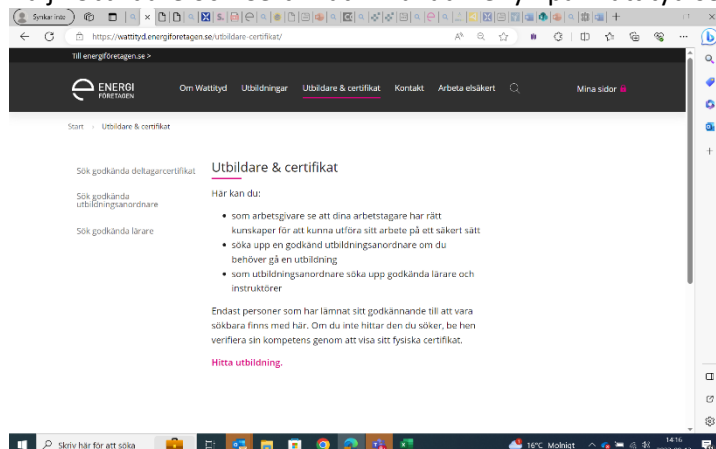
Synkar inte

https://wattityd.energiforetagen.se/utbildare-certifikat/

Till energiföretagen.se >

ENERGI FÖRETAGEN

Om Wattityd Utbildningar Utbildare & certifikat Kontakt Arbeta elsäkert

Mina sidor

Start > Utbildare & certifikat

Sök godkända deltagarcertifikat

Sök godkända utbildningsanordnare

Sök godkända lärare

Utbildare & certifikat

Här kan du:

- som arbetsgivare se att dina arbetstagare har rätt kunskaper för att kunna utföra sitt arbete på ett säkert sätt
- söka upp en godkänd utbildningsanordnare om du behöver gå en utbildning
- som utbildningsanordnare söka upp godkända lärare och instruktörer

Endast personer som har lämnat sitt godkännande till att vara sökbara finns med här. Om du inte hittar den du söker, be hen verifiera sin kompetens genom att visa sitt fysiska certifikat.

Hitta utbildning.

Skriv här för att söka

16°C Molnigt

14:16